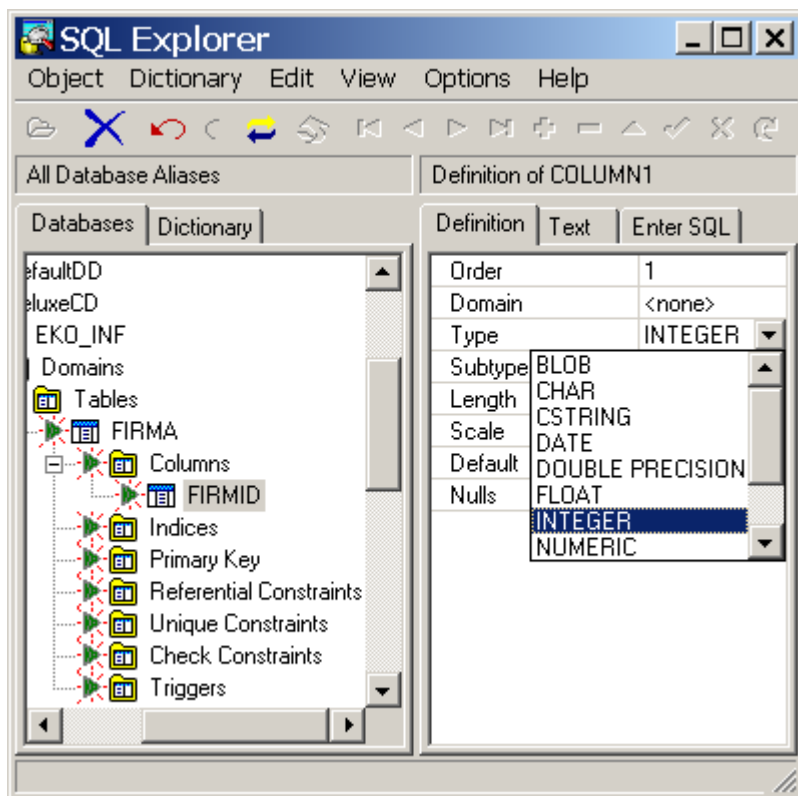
SQL Explorer

Object Dictionary Edit View Options Help

All Database Aliases

Definition of COLUMN1

Databases Dictionary

efaultDD
eluxeCD
EKO_INF
Domains
Tables
FIRMA
Columns
FIRMID
Indices
Primary Key
Referential Constraints
Unique Constraints
Check Constraints
Triggers

Definition Text Enter SQL

| Order | 1 |
|---|---|
| Domain | <none> |
| Type | INTEGER |
| Subtype | |
| Length | |
| Scale | |
| Default | |
| Nulls | |

BLOB
CHAR
CSTRING
DATE
DOUBLE PRECISION
FLOAT
INTEGER
NUMERIC